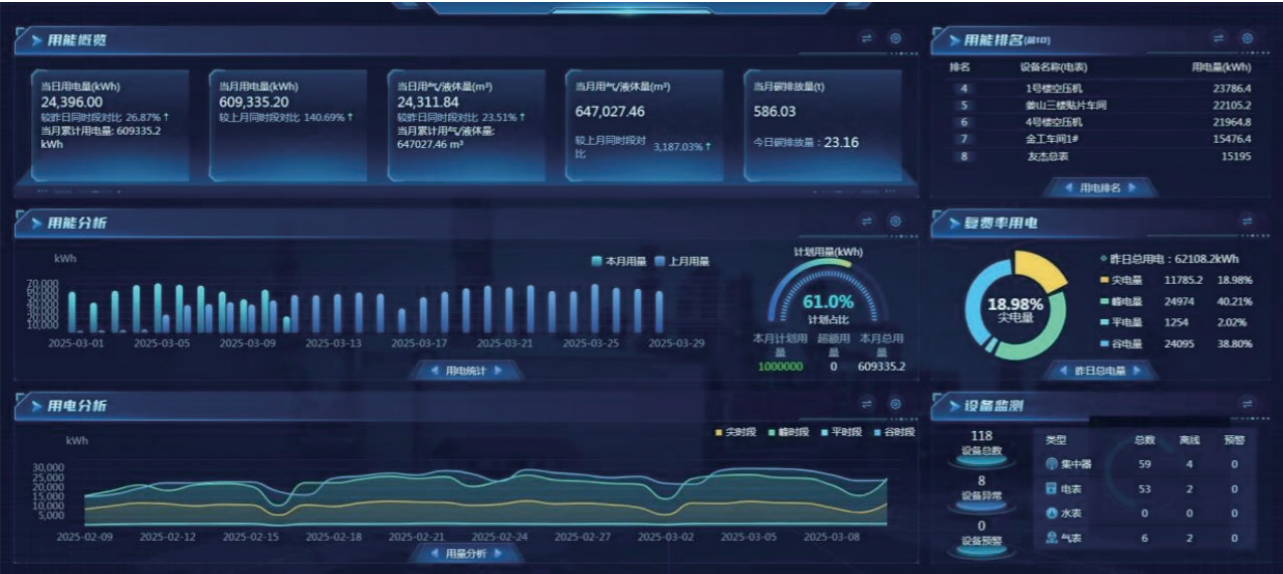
用能概览

当日用电量(kWh)
24,396.00
较昨日同时段对比 26.87% ↑
当月累计用电量: 609335.2 kWh

当月用电量(kWh)
609,335.20
较上月同时段对比 140.69% ↑

当日用气/液体量(m³)
24,311.84
较昨日同时段对比 23.51% ↑
当月累计用气/液体量: 647027.46 m³

当月用气/液体量(m³)
647,027.46
较上月同时段对比 3,187.03% ↑

当月碳排放量(t)
586.03
今日碳排放量：23.16

用能排名(前10)

| 排名 | 设备名称(电表) | 用电量(kWh) |
|---|---|---|
| 4 | 1号楼空压机 | 23786.4 |
| 5 | 黄山三楼贴片车间 | 22105.2 |
| 6 | 4号楼空压机 | 21964.8 |
| 7 | 金工车间1# | 15476.4 |
| 8 | 友杰总表 | 15195 |

用电排名

用能分析

kWh
本月用量 上月用量
70,000
60,000
50,000
40,000
30,000
20,000
10,000
2025-03-01 2025-03-05 2025-03-09 2025-03-13 2025-03-17 2025-03-21 2025-03-25 2025-03-29

计划用量(kWh)
61.0%
计划占比
本月计划用量 1000000
超额用量 0
本月总用量 609335.2

用电统计

复费率用电

18.98%
尖电量
昨日总用电：62108.2kWh
尖电量 11785.2 18.98%
峰电量 24974 40.21%
平电量 1254 2.02%
谷电量 24095 38.80%

昨日总电量

用电分析

kWh
尖时段 峰时段 平时段 谷时段
30,000
25,000
20,000
15,000
10,000
5,000
2025-02-09 2025-02-12 2025-02-15 2025-02-18 2025-02-21 2025-02-24 2025-02-27 2025-03-02 2025-03-05 2025-03-08

用量分析

设备监测

118
设备总数
8
设备异常
0
设备预警

| 类型 | 总数 | 离线 | 预警 |
|---|---|---|---|
| 集中器 | 59 | 4 | 0 |
| 电表 | 53 | 2 | 0 |
| 水表 | 0 | 0 | 0 |
| 气表 | 6 | 2 | 0 |